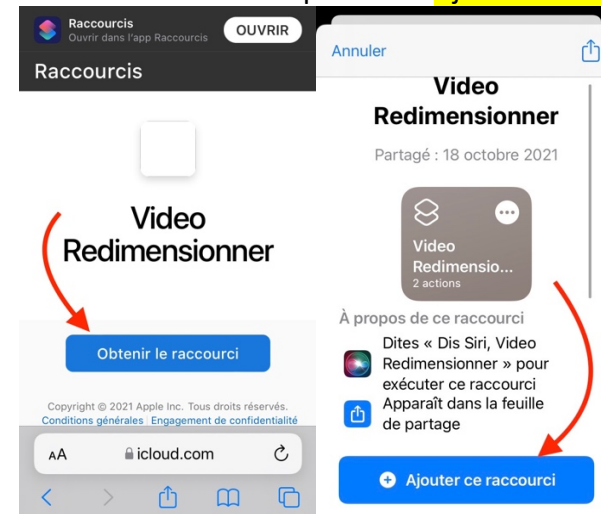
Raccourcis
Ouvrir dans l'app Raccourcis
OUVRIR
Raccourcis

Video Redimensionner

Obtenir le raccourci

Copyright © 2021 Apple Inc. Tous droits réservés.
Conditions générales | Engagement de confidentialité

AA icloud.com

Annuler

Video Redimensionner

Partagé : 18 octobre 2021

Video Redimensio...
2 actions

À propos de ce raccourci

Dites « Dis Siri, Video Redimensionner » pour exécuter ce raccourci

Apparaît dans la feuille de partage

Ajouter ce raccourci